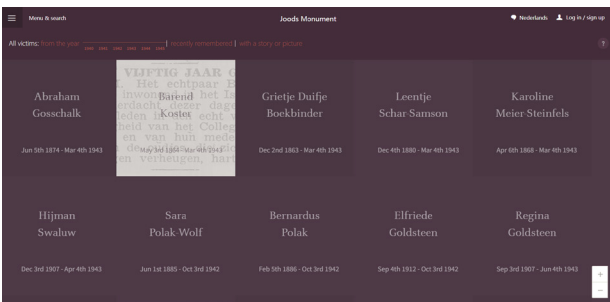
Menu & search

Joods Monument

Nederlands Log in / sign up

All victims: from the year 1880 1900 1920 1940 1960 | recently remembered | with a story or picture

?

Abraham Gosschalk

Jun 5th 1874 - Mar 4th 1943

VIJFTIG JAAR G

Het echtpaar B

Barend Koster

May 3rd 1864 - Mar 4th 1943

Grietje Duifje Boekbinder

Dec 2nd 1863 - Mar 4th 1943

Leentje Schar-Samson

Dec 4th 1880 - Mar 4th 1943

Karoline Meier-Steinfels

Apr 6th 1868 - Mar 4th 1943

Hijman Swaluw

Dec 3rd 1907 - Apr 4th 1943

Sara Polak-Wolf

Jun 1st 1885 - Oct 3rd 1942

Bernardus Polak

Feb 5th 1886 - Oct 3rd 1942

Elfriede Goldsteen

Sep 4th 1912 - Oct 3rd 1942

Regina Goldsteen

Sep 3rd 1907 - Jun 4th 1943

+

−